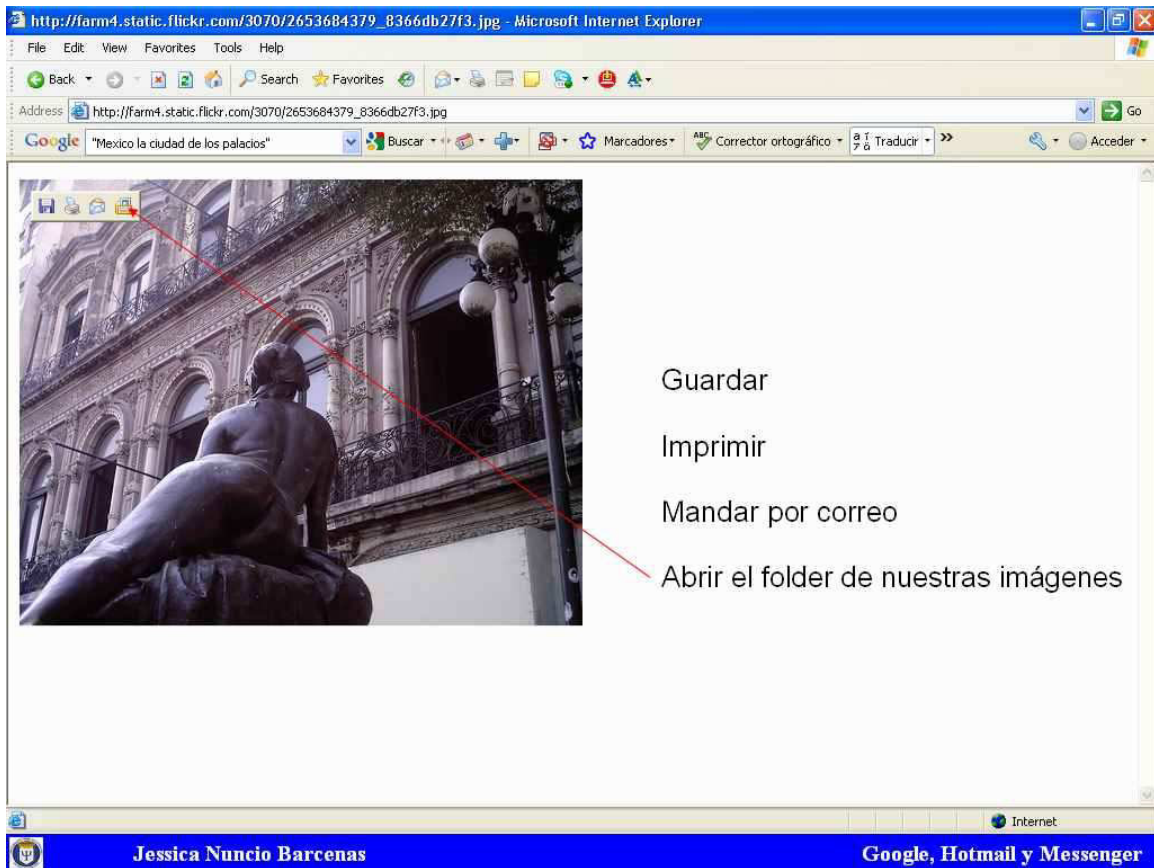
http://farm4.static.flickr.com/3070/2653684379_8366db27f3.jpg - Microsoft Internet Explorer

File Edit View Favorites Tools Help

Back Search Favorites

Address http://farm4.static.flickr.com/3070/2653684379_8366db27f3.jpg Go

Google "Mexico la ciudad de los palacios" Buscar Marcadores Corrector ortográfico Traducir » Acceder

Guardar

Imprimir

Mandar por correo

Abrir el folder de nuestras imágenes

Internet

Jessica Nuncio Barcenas

Google, Hotmail y Messenger